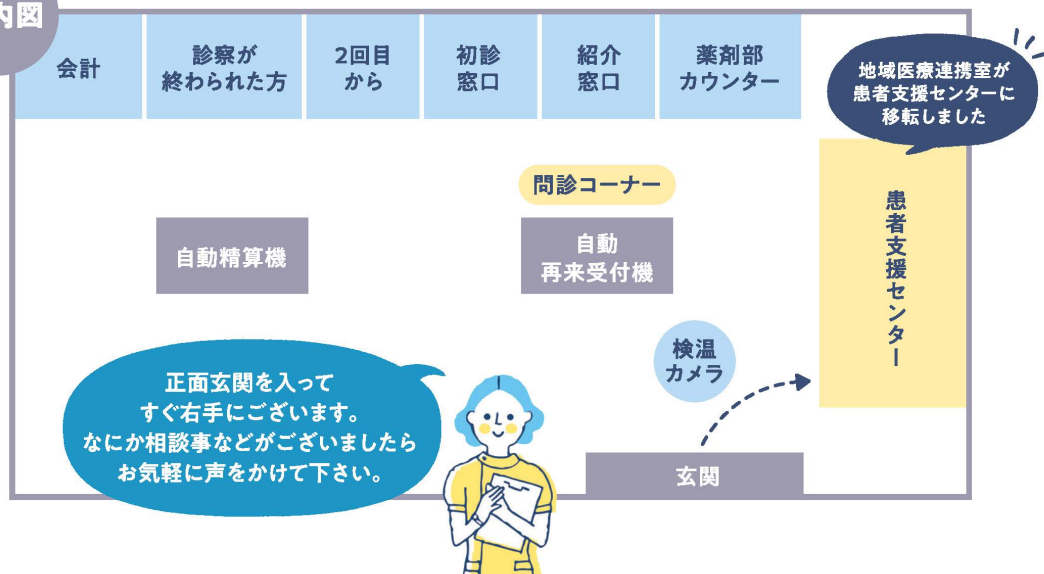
内図

会計

診察が
終わられた方

2回目
から

初診
窓口

紹介
窓口

薬剤部
カウンター

地域医療連携室が
患者支援センターに
移転しました

問診コーナー

自動精算機

自動
再来受付機

患者支援センター

検温
カメラ

正面玄関を入って
すぐ右手にございます。
なにか相談事などがございましたら
お気軽に声をかけて下さい。

玄関